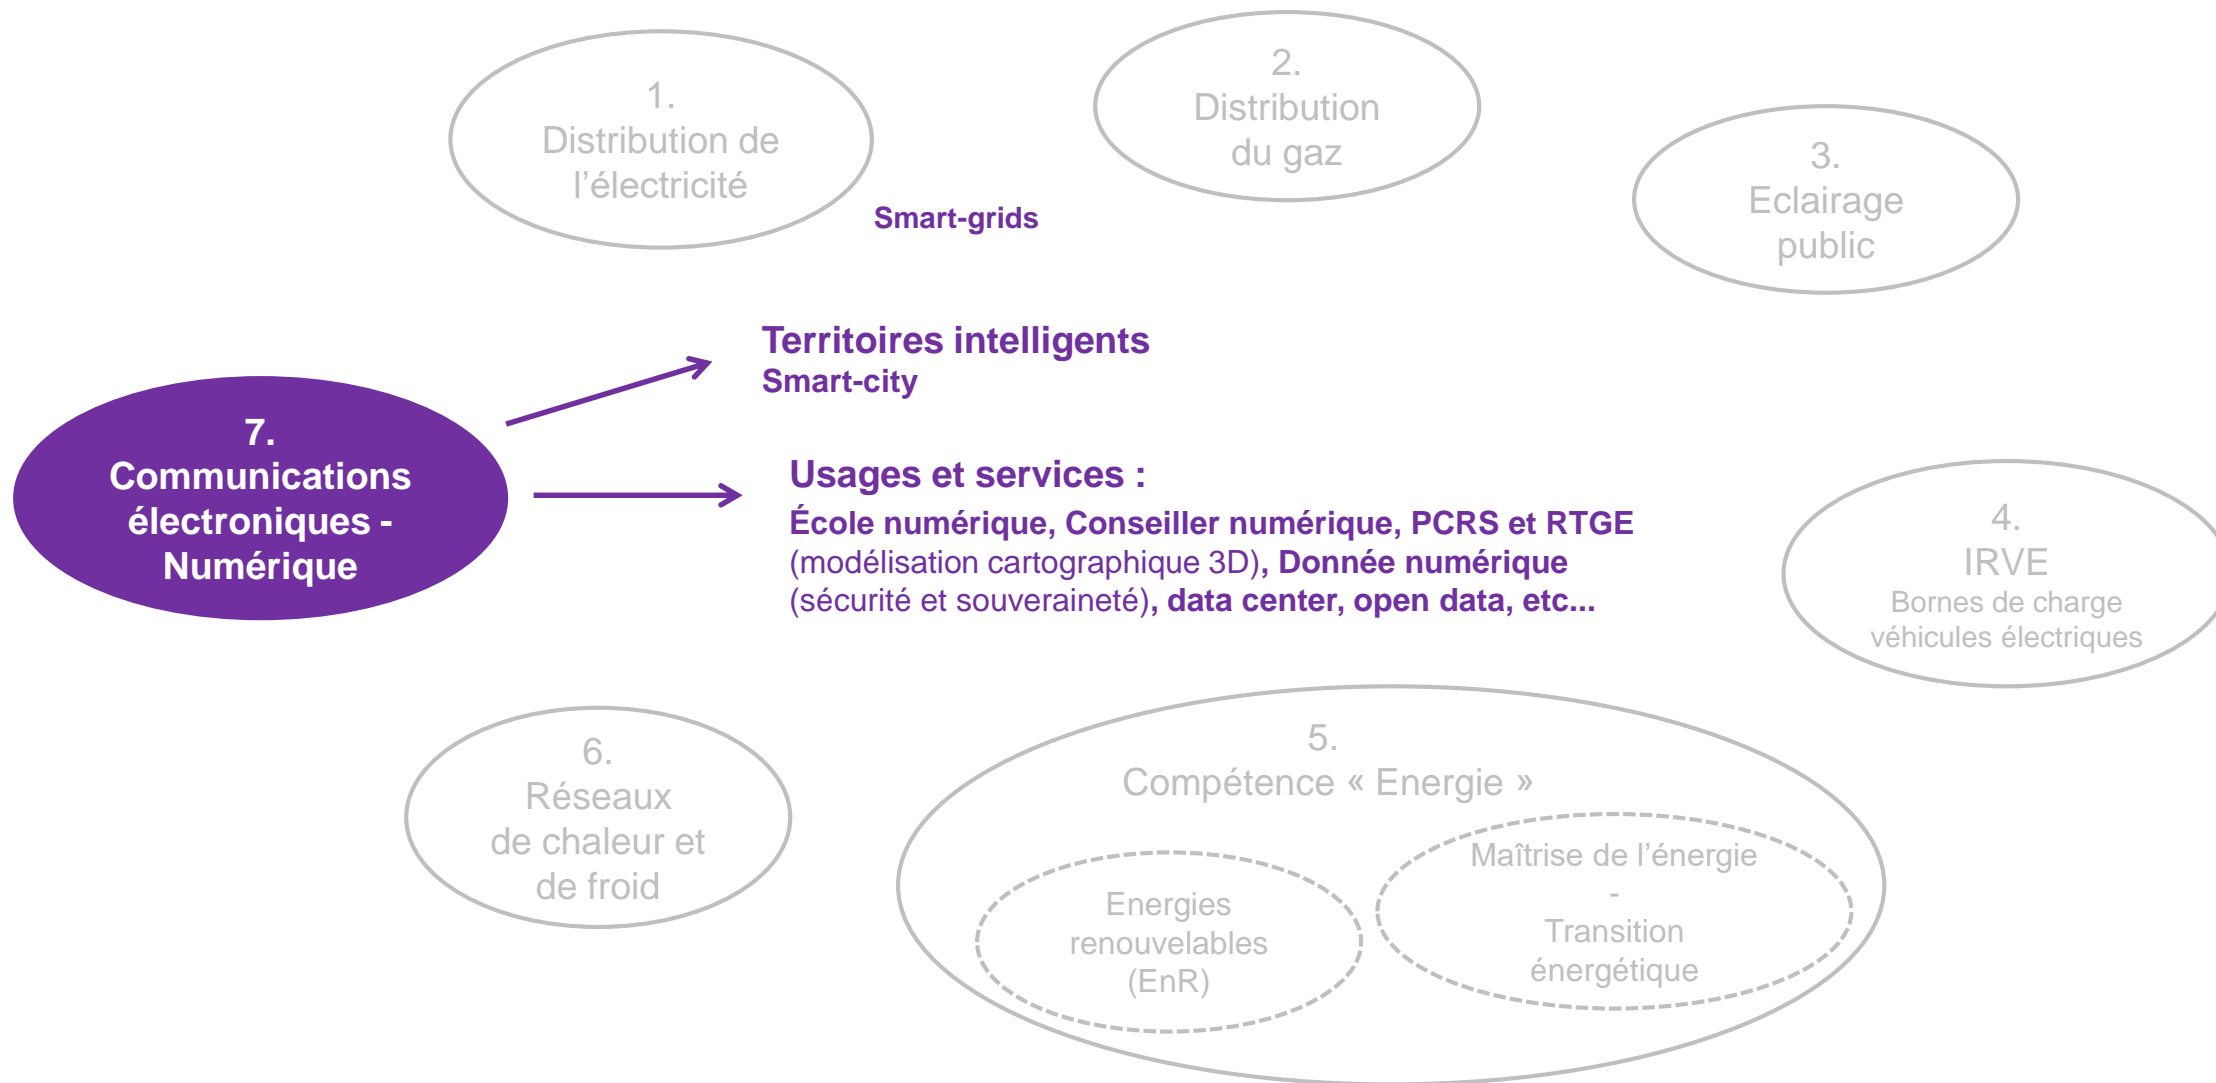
1.
Distribution de l’électricité

2.
Distribution du gaz

3.
Eclairage public

Smart-grids

Territoires intelligents
Smart-city

7.
Communications électroniques - Numérique

Usages et services :
École numérique, Conseiller numérique, PCRS et RTGE (modélisation cartographique 3D), Donnée numérique (sécurité et souveraineté), data center, open data, etc...

4.
IRVE
Bornes de charge véhicules électriques

6.
Réseaux de chaleur et de froid

5.
Compétence « Energie »

Energies renouvelables (EnR)

Maîtrise de l’énergie
-
Transition énergétique